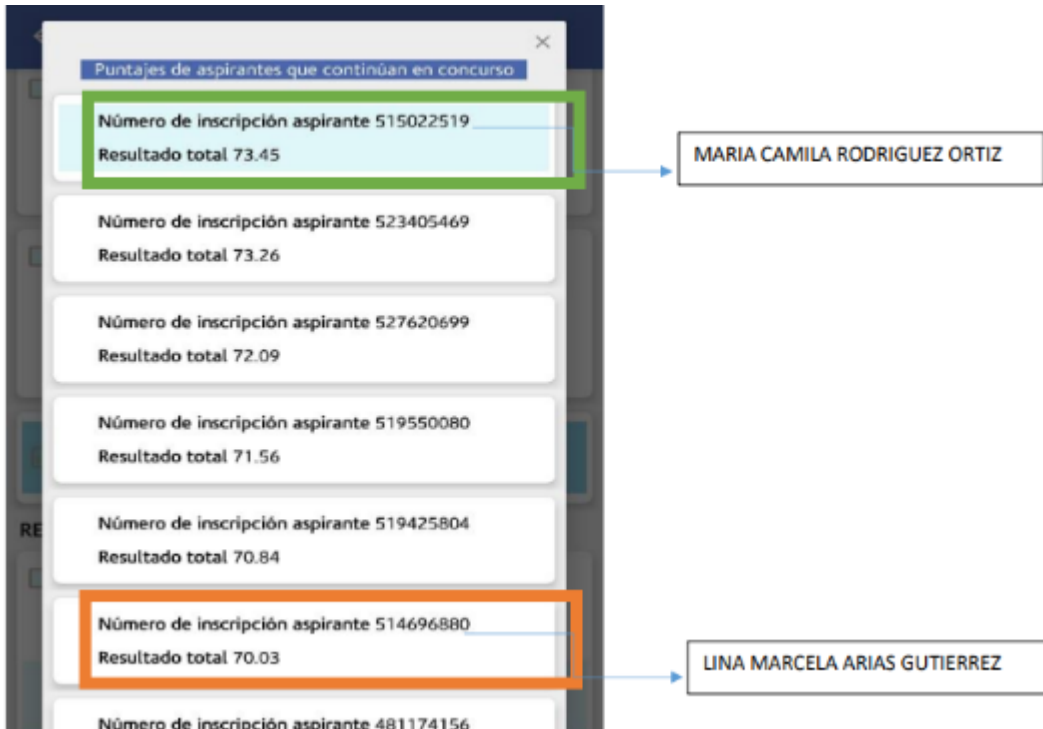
×

Puntajes de aspirantes que continúan en concurso

Número de inscripción aspirante 515022519
Resultado total 73.45

MARIA CAMILA RODRIGUEZ ORTIZ

Número de inscripción aspirante 523405469
Resultado total 73.26

Número de inscripción aspirante 527620699
Resultado total 72.09

Número de inscripción aspirante 519550080
Resultado total 71.56

Número de inscripción aspirante 519425804
Resultado total 70.84

RE

Número de inscripción aspirante 514696880
Resultado total 70.03

LINA MARCELA ARIAS GUTIERREZ

Número de inscripción aspirante 481174156